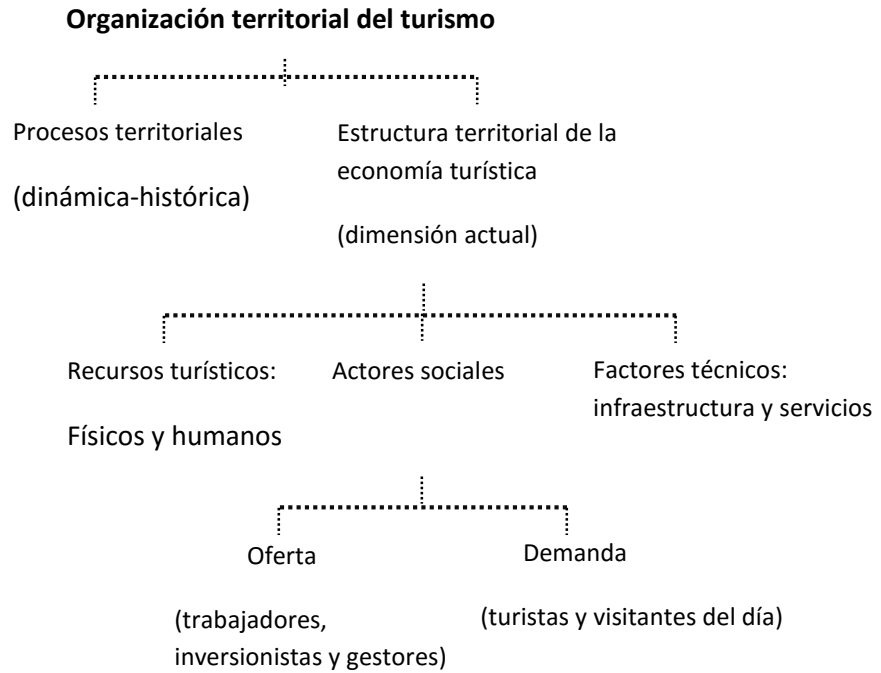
**Organización territorial del turismo**

Procesos territoriales

(dinámica-histórica)

Estructura territorial de la economía turística

(dimensión actual)

Recursos turísticos:

Físicos y humanos

Actores sociales

Factores técnicos: infraestructura y servicios

Oferta

(trabajadores, inversionistas y gestores)

Demanda

(turistas y visitantes del día)